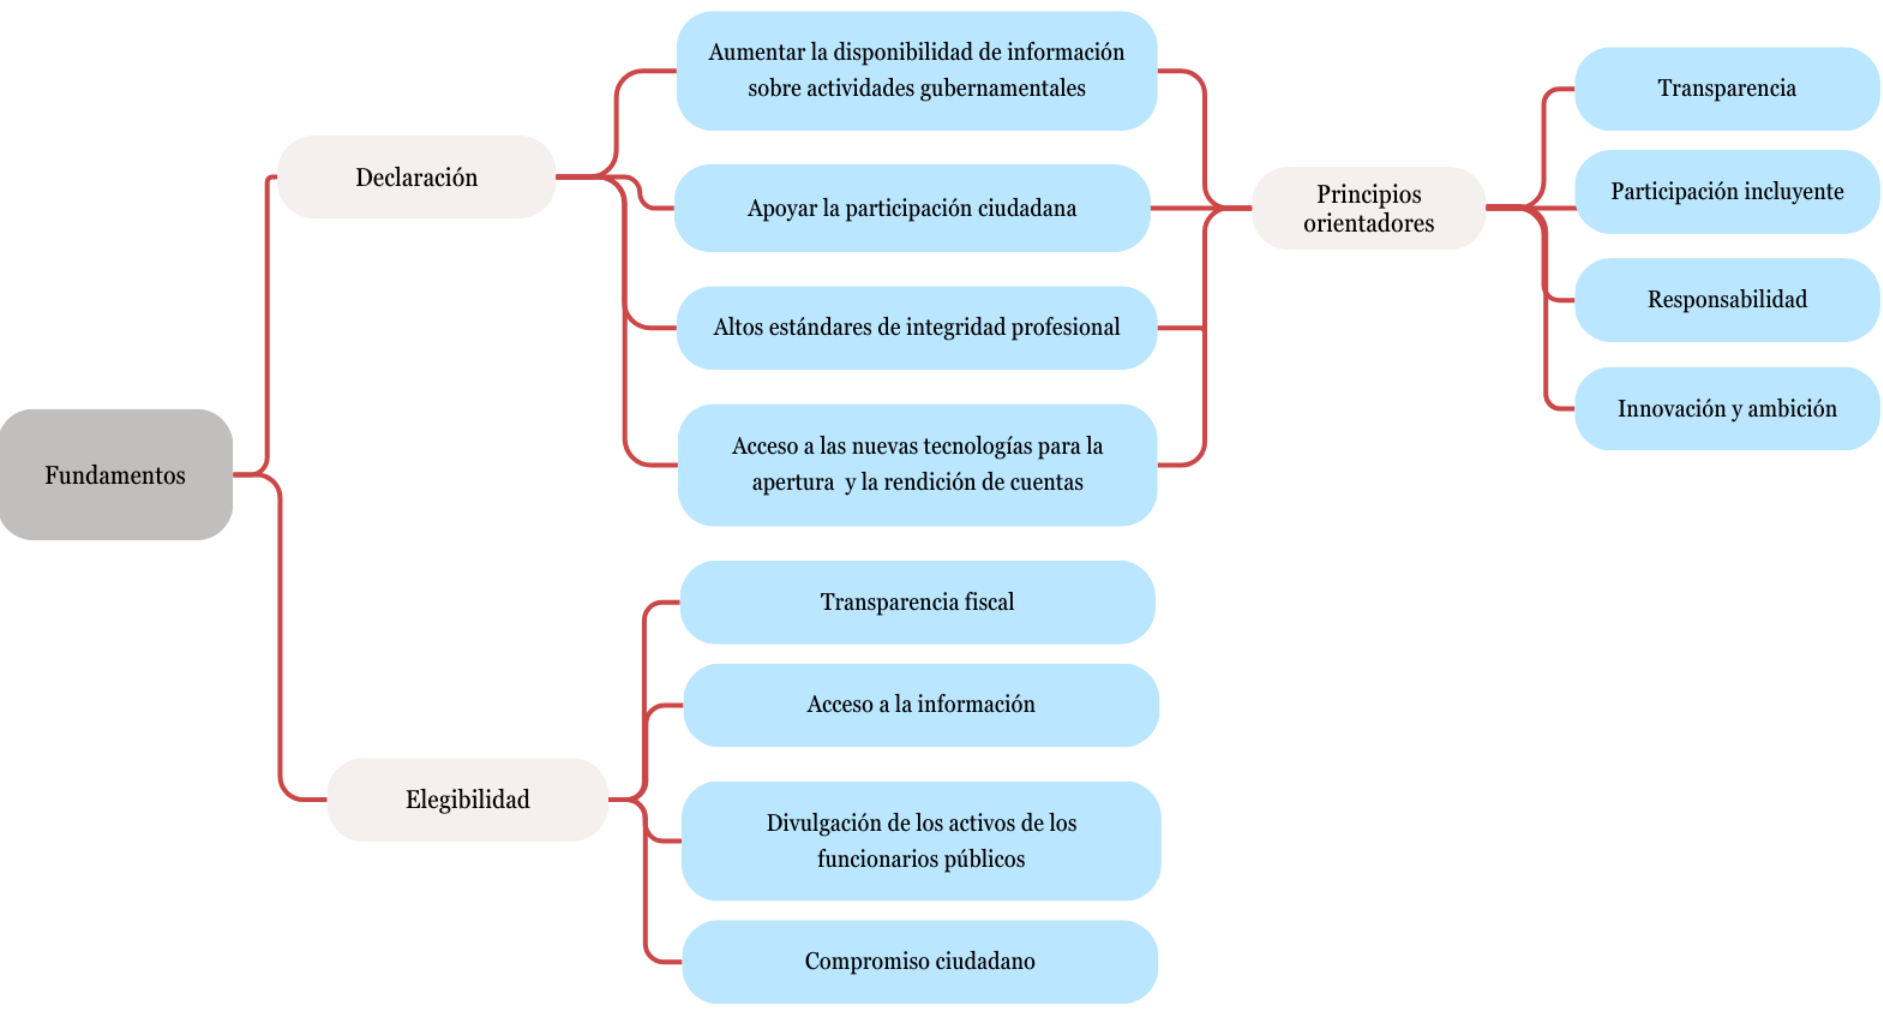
Fundamentos

Declaración

Aumentar la disponibilidad de información sobre actividades gubernamentales

Apoyar la participación ciudadana

Altos estándares de integridad profesional

Acceso a las nuevas tecnologías para la apertura y la rendición de cuentas

Principios orientadores

Transparencia

Participación incluyente

Responsabilidad

Innovación y ambición

Elegibilidad

Transparencia fiscal

Acceso a la información

Divulgación de los activos de los funcionarios públicos

Compromiso ciudadano